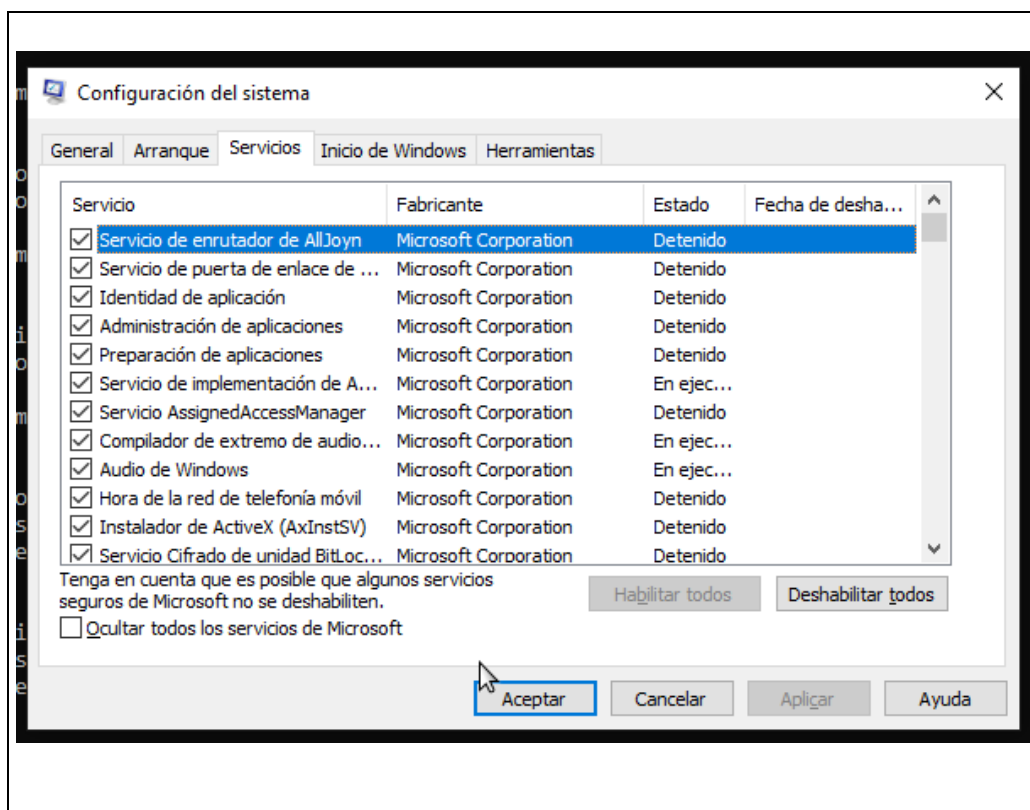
Configuración del sistema

General | Arranque | Servicios | Inicio de Windows | Herramientas

| Servicio | Fabricante | Estado | Fecha de desha... |
|---|---|---|---|
| Servicio de enrutador de AllJoyn | Microsoft Corporation | Detenido | |
| Servicio de puerta de enlace de ... | Microsoft Corporation | Detenido | |
| Identidad de aplicación | Microsoft Corporation | Detenido | |
| Administración de aplicaciones | Microsoft Corporation | Detenido | |
| Preparación de aplicaciones | Microsoft Corporation | Detenido | |
| Servicio de implementación de A... | Microsoft Corporation | En ejec... | |
| Servicio AssignedAccessManager | Microsoft Corporation | Detenido | |
| Compilador de extremo de audio... | Microsoft Corporation | En ejec... | |
| Audio de Windows | Microsoft Corporation | En ejec... | |
| Hora de la red de telefonía móvil | Microsoft Corporation | Detenido | |
| Instalador de ActiveX (AxInstSV) | Microsoft Corporation | Detenido | |
| Servicio Cifrado de unidad BitLoc... | Microsoft Corporation | Detenido | |

Tenga en cuenta que es posible que algunos servicios seguros de Microsoft no se deshabiliten.

Habilitar todos | Deshabilitar todos

Ocultar todos los servicios de Microsoft

Aceptar | Cancelar | Aplicar | Ayuda